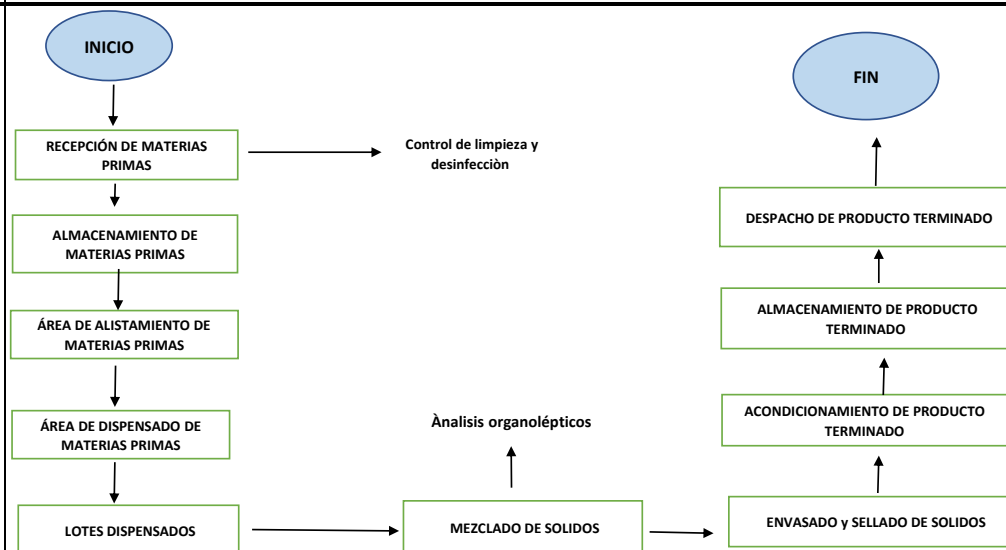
INICIO

RECEPCIÓN DE MATERIAS PRIMAS

Control de limpieza y desinfecciòn

ALMACENAMIENTO DE MATERIAS PRIMAS

ÁREA DE ALISTAMIENTO DE MATERIAS PRIMAS

ÁREA DE DISPENSADO DE MATERIAS PRIMAS

LOTES DISPENSADOS

Ànalisis organolépticos

MEZCLADO DE SOLIDOS

ENVASADO y SELLADO DE SOLIDOS

ACONDICIONAMIENTO DE PRODUCTO TERMINADO

ALMACENAMIENTO DE PRODUCTO TERMINADO

DESPACHO DE PRODUCTO TERMINADO

FIN